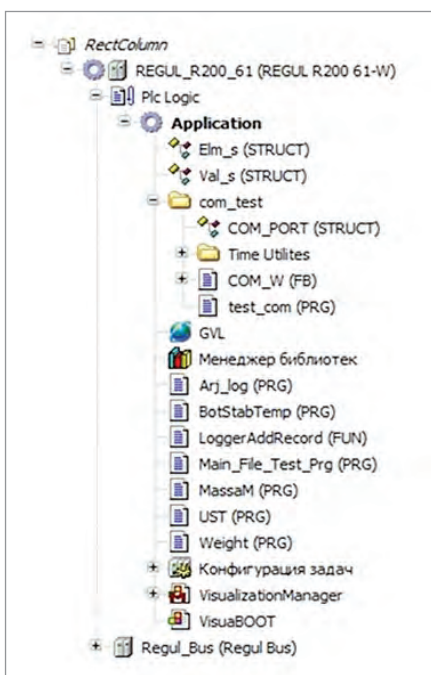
RectColumn
REGUL_R200_61 (REGUL R200 61-W)
Plc Logic
Application
Elm_s (STRUCT)
Val_s (STRUCT)
com_test
COM_PORT (STRUCT)
Time Utlites
COM_W (FB)
test_com (PRG)
GVL
Менеджер библиотек
Arj_log (PRG)
BotStabTemp (PRG)
LoggerAddRecord (FUN)
Main_File_Test_Prg (PRG)
MassaM (PRG)
UST (PRG)
Weight (PRG)
Конфигурация задач
VisualizationManager
VisuaBOOT
Regul_Bus (Regul Bus)